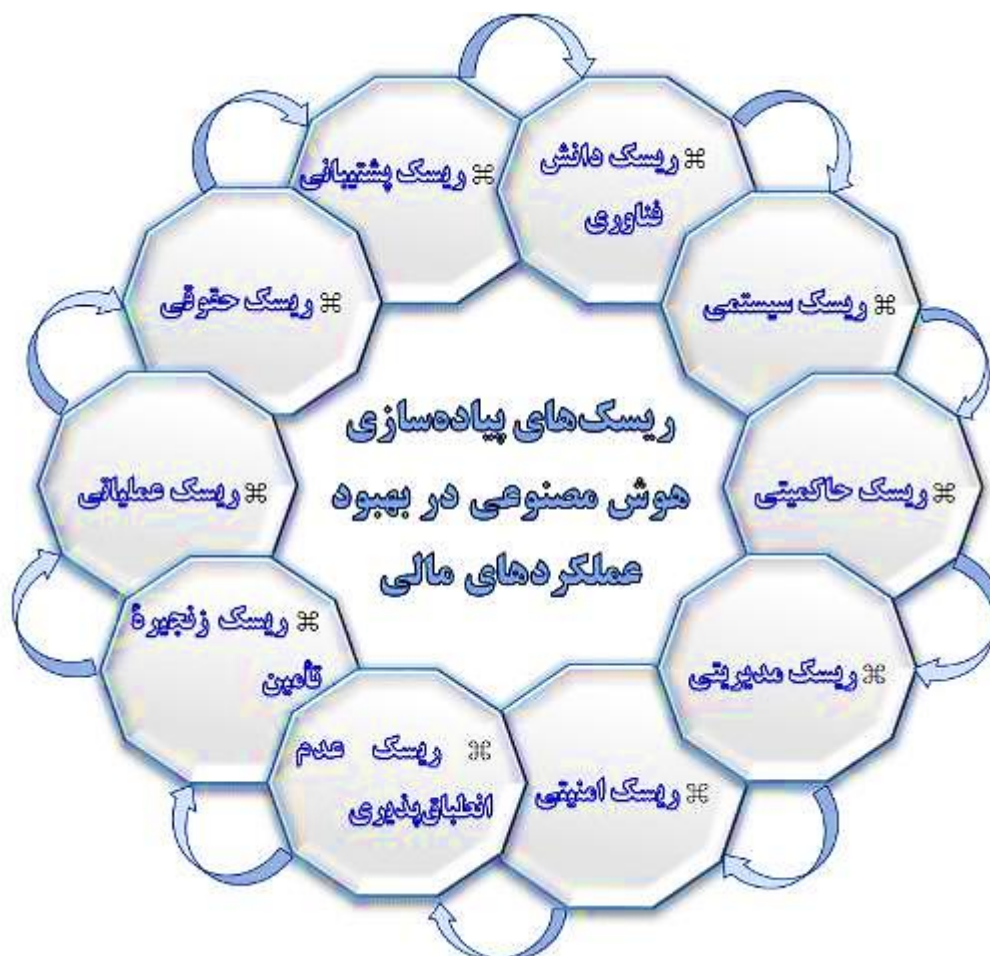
ریسک‌های پیاده‌سازی هوش مصنوعی در بهبود عملکردهای مالی

⌘ ریسک دانش فناوری

⌘ ریسک سیستمی

⌘ ریسک حاکمیتی

⌘ ریسک مدیریتی

⌘ ریسک امنیتی

⌘ ریسک عدم انطباق‌پذیری

⌘ ریسک زنجیرهٔ تأمین

⌘ ریسک عملیاتی

⌘ ریسک حقوقی

⌘ ریسک پشتیبانی